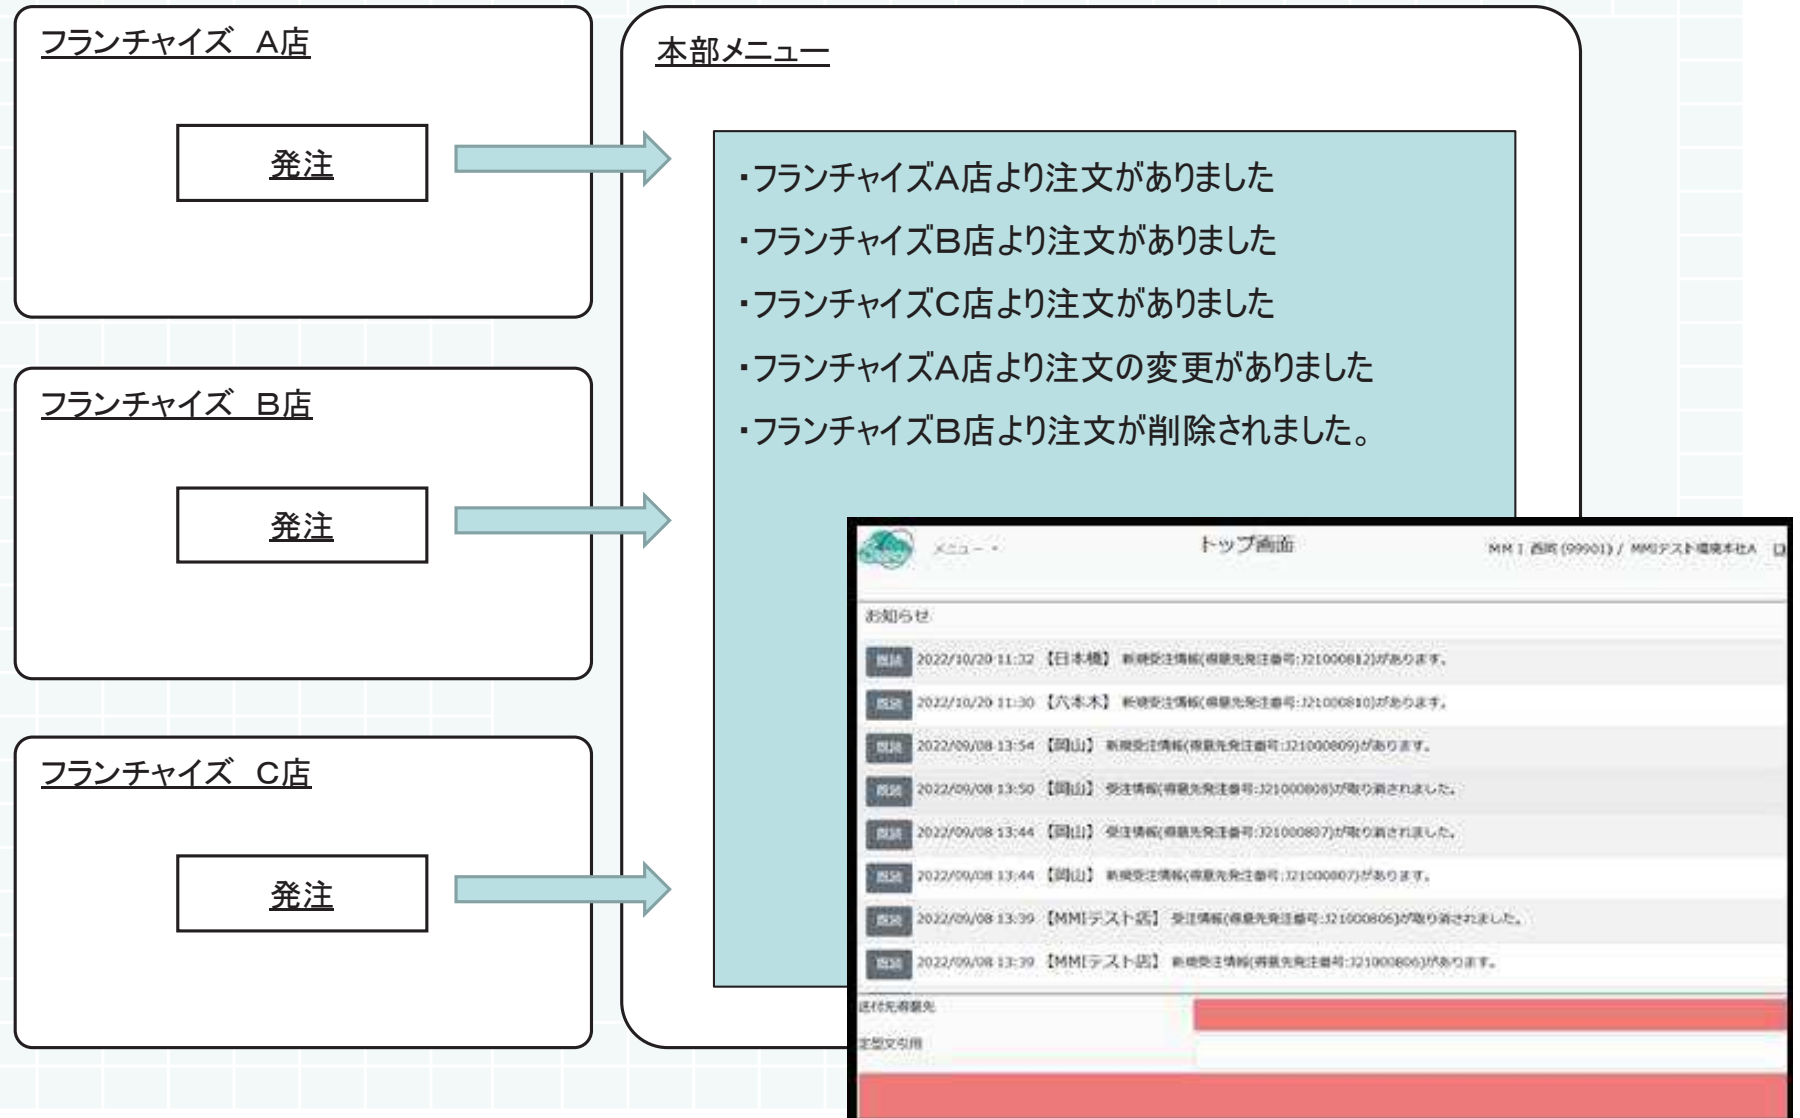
フランチャイズ　A店

発注

フランチャイズ　B店

発注

フランチャイズ　C店

発注

本部メニュー

・フランチャイズA店より注文がありました
・フランチャイズB店より注文がありました
・フランチャイズC店より注文がありました
・フランチャイズA店より注文の変更がありました
・フランチャイズB店より注文が削除されました。

メニュー・　トップ画面　MM I 西岡 (99901) / MMIテスト環境本社A

お知らせ

既読 2022/10/20 11:32 【日本橋】 新規受注情報(得意先発注番号:J21000812)があります。
既読 2022/10/20 11:30 【六本木】 新規受注情報(得意先発注番号:J21000810)があります。
既読 2022/09/08 13:54 【岡山】 新規受注情報(得意先発注番号:J21000809)があります。
既読 2022/09/08 13:50 【岡山】 受注情報(得意先発注番号:J21000808)が取り消されました。
既読 2022/09/08 13:44 【岡山】 受注情報(得意先発注番号:J21000807)が取り消されました。
既読 2022/09/08 13:44 【岡山】 新規受注情報(得意先発注番号:J21000807)があります。
既読 2022/09/08 13:39 【MMIテスト店】 受注情報(得意先発注番号:J21000806)が取り消されました。
既読 2022/09/08 13:39 【MMIテスト店】 新規受注情報(得意先発注番号:J21000806)があります。

送付先得意先
定型文引用